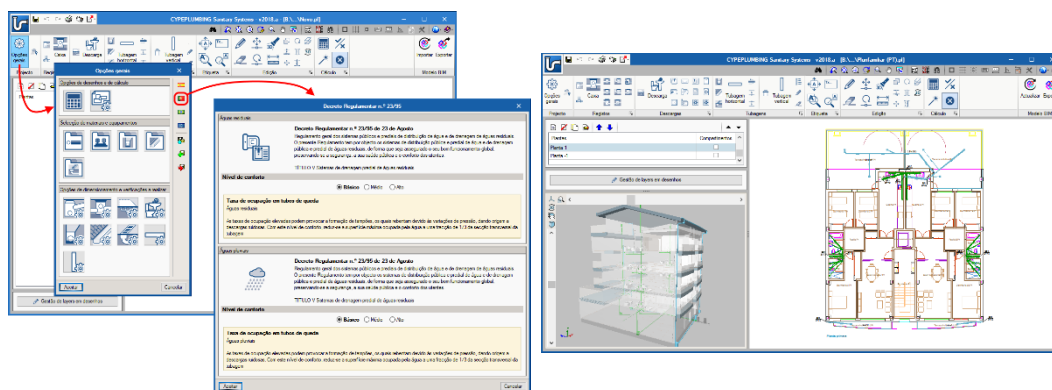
CYPEPLUMBING Sanitary Systems - v2018.a - [B:\...\Novo.pl]

Opções gerais

Caixa

Descarga

Tubagem horizontal

Tubagem vertical

Projecto

Importar

Exportar

Modelo BIM

Plantas

Edição

Cálculo

Opções gerais

Opções de desenho e de cálculo

Selecção de materiais e componentes

Opções de dimensionamento e verificações a realizar

Ajuda

Cancelar

Gestão de layers em desenhos

Decreto Regulamentar n.º 23/95

Águas residuais

Decreto Regulamentar n.º 23/95 de 23 de Agosto

Regulamento geral dos sistemas públicos e prediais de distribuição de água e de drenagem de águas residuais. O presente Regulamento tem por objectivo os sistemas de distribuição pública e predial de água e de drenagem pública e predial de águas residuais, de forma que seja assegurado o seu bom funcionamento global, preservando-se a segurança, a saúde pública e o conforto dos utentes.

TÍTULO V Sistemas de drenagem predial de águas residuais

Nível de conforto

Básico

Médio

Alto

Taxa de ocupação em tubos de queda

Águas residuais

As taxas de ocupação elevadas podem provocar a formação de tampões, as quais reduzem devido às variações de pressão, dando origem a descargas ruidosas. Com este nível de conforto, reduz-se a possibilidade ocupada pela água a uma fracção de 1/3 da secção transversal da tubagem.

Águas pluviais

Decreto Regulamentar n.º 23/95 de 23 de Agosto

Regulamento geral dos sistemas públicos e prediais de distribuição de água e de drenagem de águas residuais. O presente Regulamento tem por objectivo os sistemas de distribuição pública e predial de água e de drenagem pública e predial de águas residuais, de forma que seja assegurado o seu bom funcionamento global, preservando-se a segurança, a saúde pública e o conforto dos utentes.

TÍTULO V Sistemas de drenagem predial de águas residuais

Nível de conforto

Básico

Médio

Alto

Taxa de ocupação em tubos de queda

Águas pluviais

As taxas de ocupação elevadas podem provocar a formação de tampões, as quais reduzem devido às variações de pressão, dando origem a descargas ruidosas. Com este nível de conforto, reduz-se a superfície máxima ocupada pela água a uma fracção de 1/3 da secção transversal da tubagem.

Aceitar

Cancelar

CYPEPLUMBING Sanitary Systems - v2018.a - [B:\...\Planta.pl (PT).pl]

Opções gerais

Caixa

Descarga

Tubagem horizontal

Tubagem vertical

Projecto

Plantas

Descargas

Tubagem

Edição

Cálculo

Importar

Exportar

Modelo BIM

Plantas

Compartimentos

Planta 1

Planta 2

Gestão de layers em desenhos